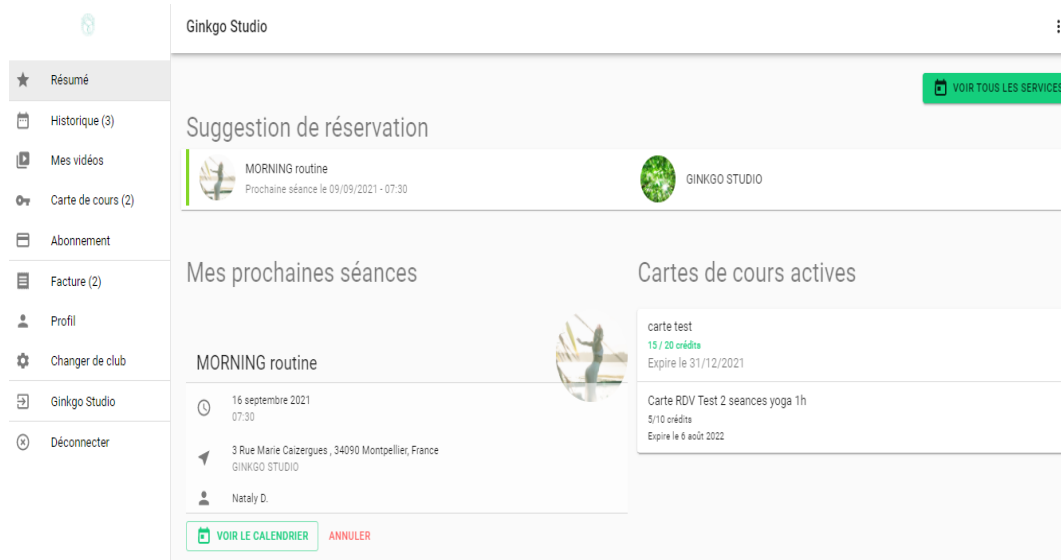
Ginkgo Studio

Résumé
Historique (3)
Mes vidéos
Carte de cours (2)
Abonnement
Facture (2)
Profil
Changer de club
Ginkgo Studio
Déconnecter

VOIR TOUS LES SERVICES

Suggestion de réservation

MORNING routine
Prochaine séance le 09/09/2021 - 07:30

GINKGO STUDIO

Mes prochaines séances

MORNING routine

16 septembre 2021
07:30

3 Rue Marie Caizergues , 34090 Montpellier, France
GINKGO STUDIO

Nataly D.

VOIR LE CALENDRIER
ANNULER

Cartes de cours actives

carte test
15 / 20 crédits
Expire le 31/12/2021

Carte RDV Test 2 seances yoga 1h
5/10 crédits
Expire le 6 août 2022